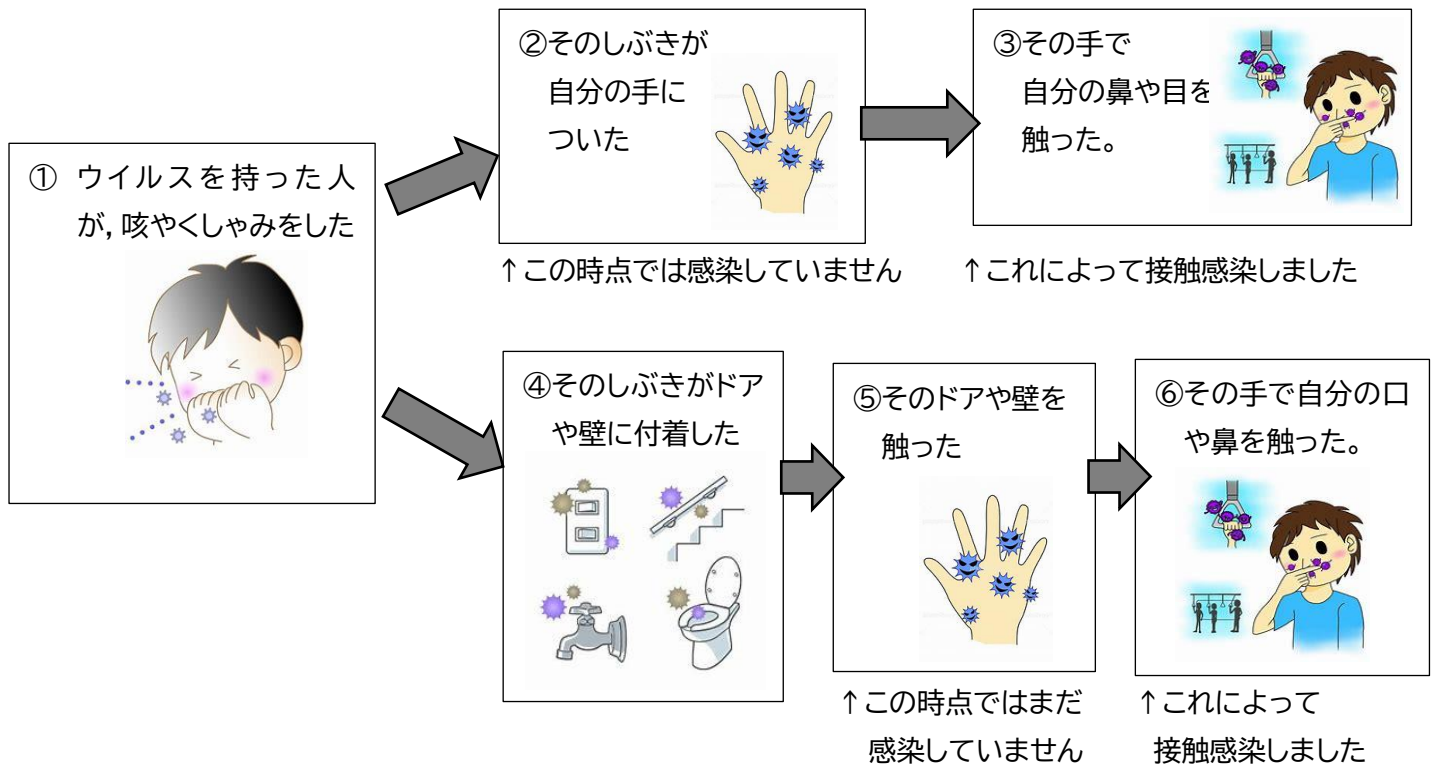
① ウイルスを持った人が, 咳やくしゃみをした

②そのしぶきが自分の手についた

↑この時点では感染していません

③その手で自分の鼻や目を触った。

↑これによって接触感染しました

④そのしぶきがドアや壁に付着した

⑤そのドアや壁を触った

↑この時点ではまだ感染していません

⑥その手で自分の口や鼻を触った。

↑これによって接触感染しました